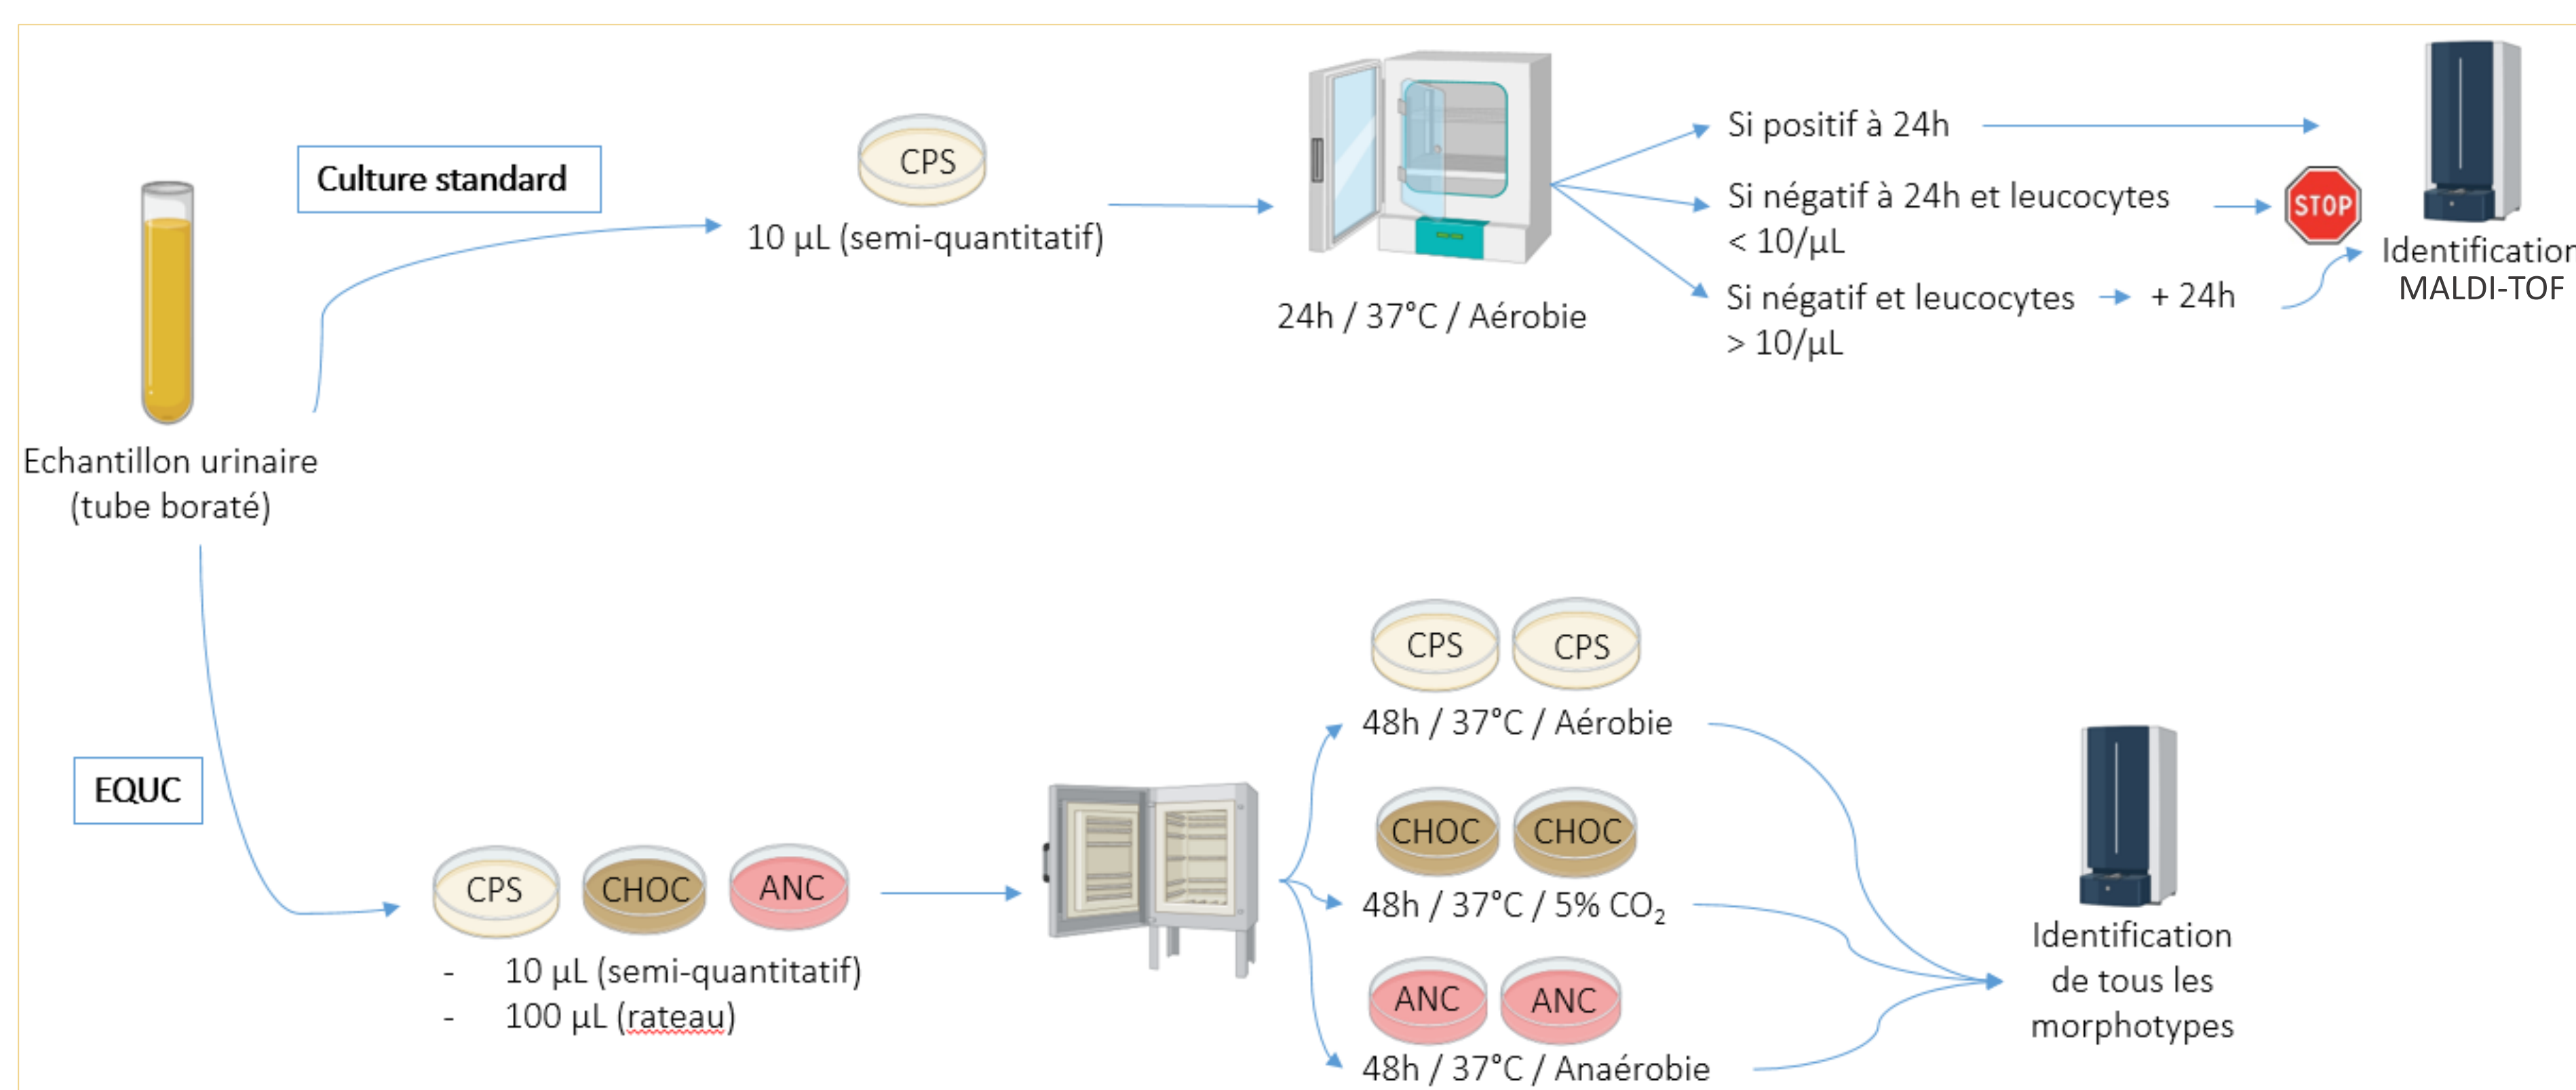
Culture standard

CPS

10 µL (semi-quantitatif)

24h / 37°C / Aérobie

Si positif à 24h

Si négatif à 24h et leucocytes < 10/µL

STOP

Si négatif et leucocytes > 10/µL

+ 24h

Identificatior
MALDI-TOF

Echantillon urinaire (tube boraté)

EQUC

CPS CHOC ANC

- 10 µL (semi-quantitatif)
- 100 µL (rateau)

CPS CPS

48h / 37°C / Aérobie

CHOC CHOC

48h / 37°C / 5% $CO_2$

ANC ANC

48h / 37°C / Anaérobie

Identification de tous les morphotypes